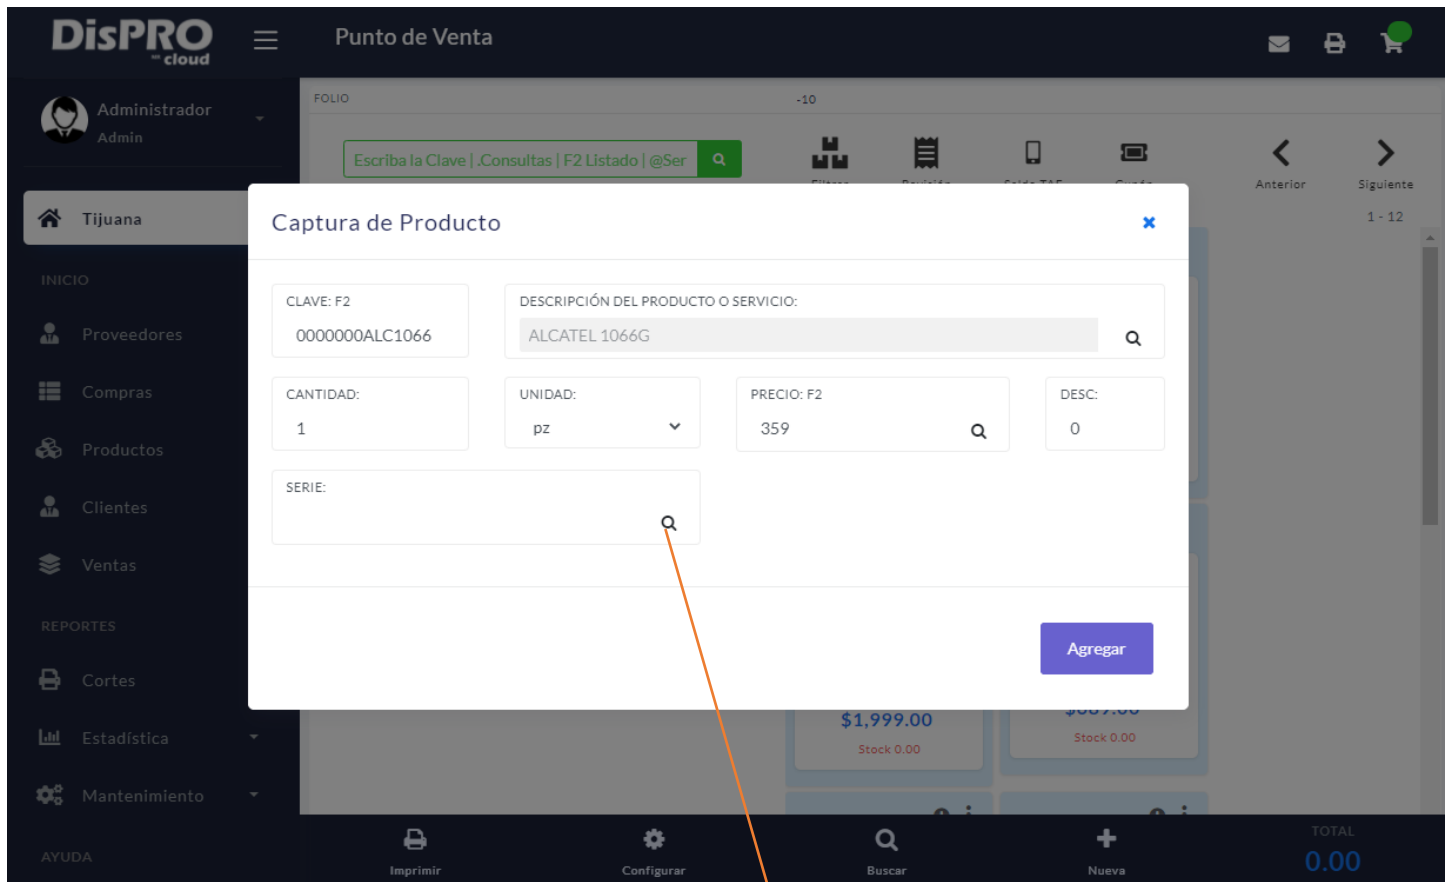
DisPRO cloud

Punto de Venta

Administrador
Admin

Tijuana

INICIO

Proveedores

Compras

Productos

Clientes

Ventas

REPORTES

Cortes

Estadística

Mantenimiento

AYUDA

FOLIO

-10

Escriba la Clave | .Consultas | F2 Listado | @Ser

Anterior

Siguiente

1 - 12

Captura de Producto

CLAVE: F2
0000000ALC1066

DESCRIPCIÓN DEL PRODUCTO O SERVICIO:
ALCATEL 1066G

CANTIDAD:
1

UNIDAD:
pz

PRECIO: F2
359

DESC:
0

SERIE:

Agregar

$1,999.00
Stock 0.00

Stock 0.00

Imprimir

Configurar

Buscar

Nueva

TOTAL
0.00